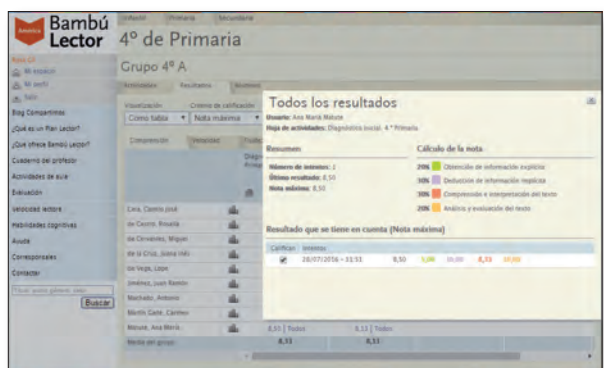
América

Bambú Lector

Infantil Primaria Secundaria

4º de Primaria

Grupo 4º A

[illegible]
Mi espacio
Mi perfil
Salir

Blog Compartimos
¿Qué es un Plan Lector?
¿Qué ofrece Bambú Lector?
Cuaderno del profesor
Actividades de aula
Evaluación
Velocidad lectora
Habilidades cognitivas
Ayuda
Corresponsales
Contactar

Buscar

Actividades Resultados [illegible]

Visualización Criterio de calificación
Como tabla Nota máxima

Comprensión Velocidad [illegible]

Cela, Camilo José
de Castro, Rosalía
de Cervantes, Miguel
de la Cruz, Juana Inés
de Vega, Lope
Jiménez, Juan Ramón
Machado, Antonio
Martín Gaite, Carmen
Matute, Ana María
Media del grupo

8,51 | Todos 8,51 | Todos
8,51 8,51

Todos los resultados

Usuario: Ana María Matute
Hoja de actividades: Diagnóstico inicial. 4.º Primaria

Resumen
Número de intentos: 1
Último resultado: 8,50
Nota máxima: 8,50

Cálculo de la nota
20% Obtención de información explícita
30% Deducción de información implícita
30% Comprensión e interpretación del texto
20% Análisis y evaluación del texto

Resultado que se tiene en cuenta (Nota máxima)

| Calificar | Intentos | | | | | |
|---|---|---|---|---|---|---|
| ✔ | 28/07/2016 – 11:51 | 8,50 | 5,00 | 10,00 | 8,33 | 10,00 |